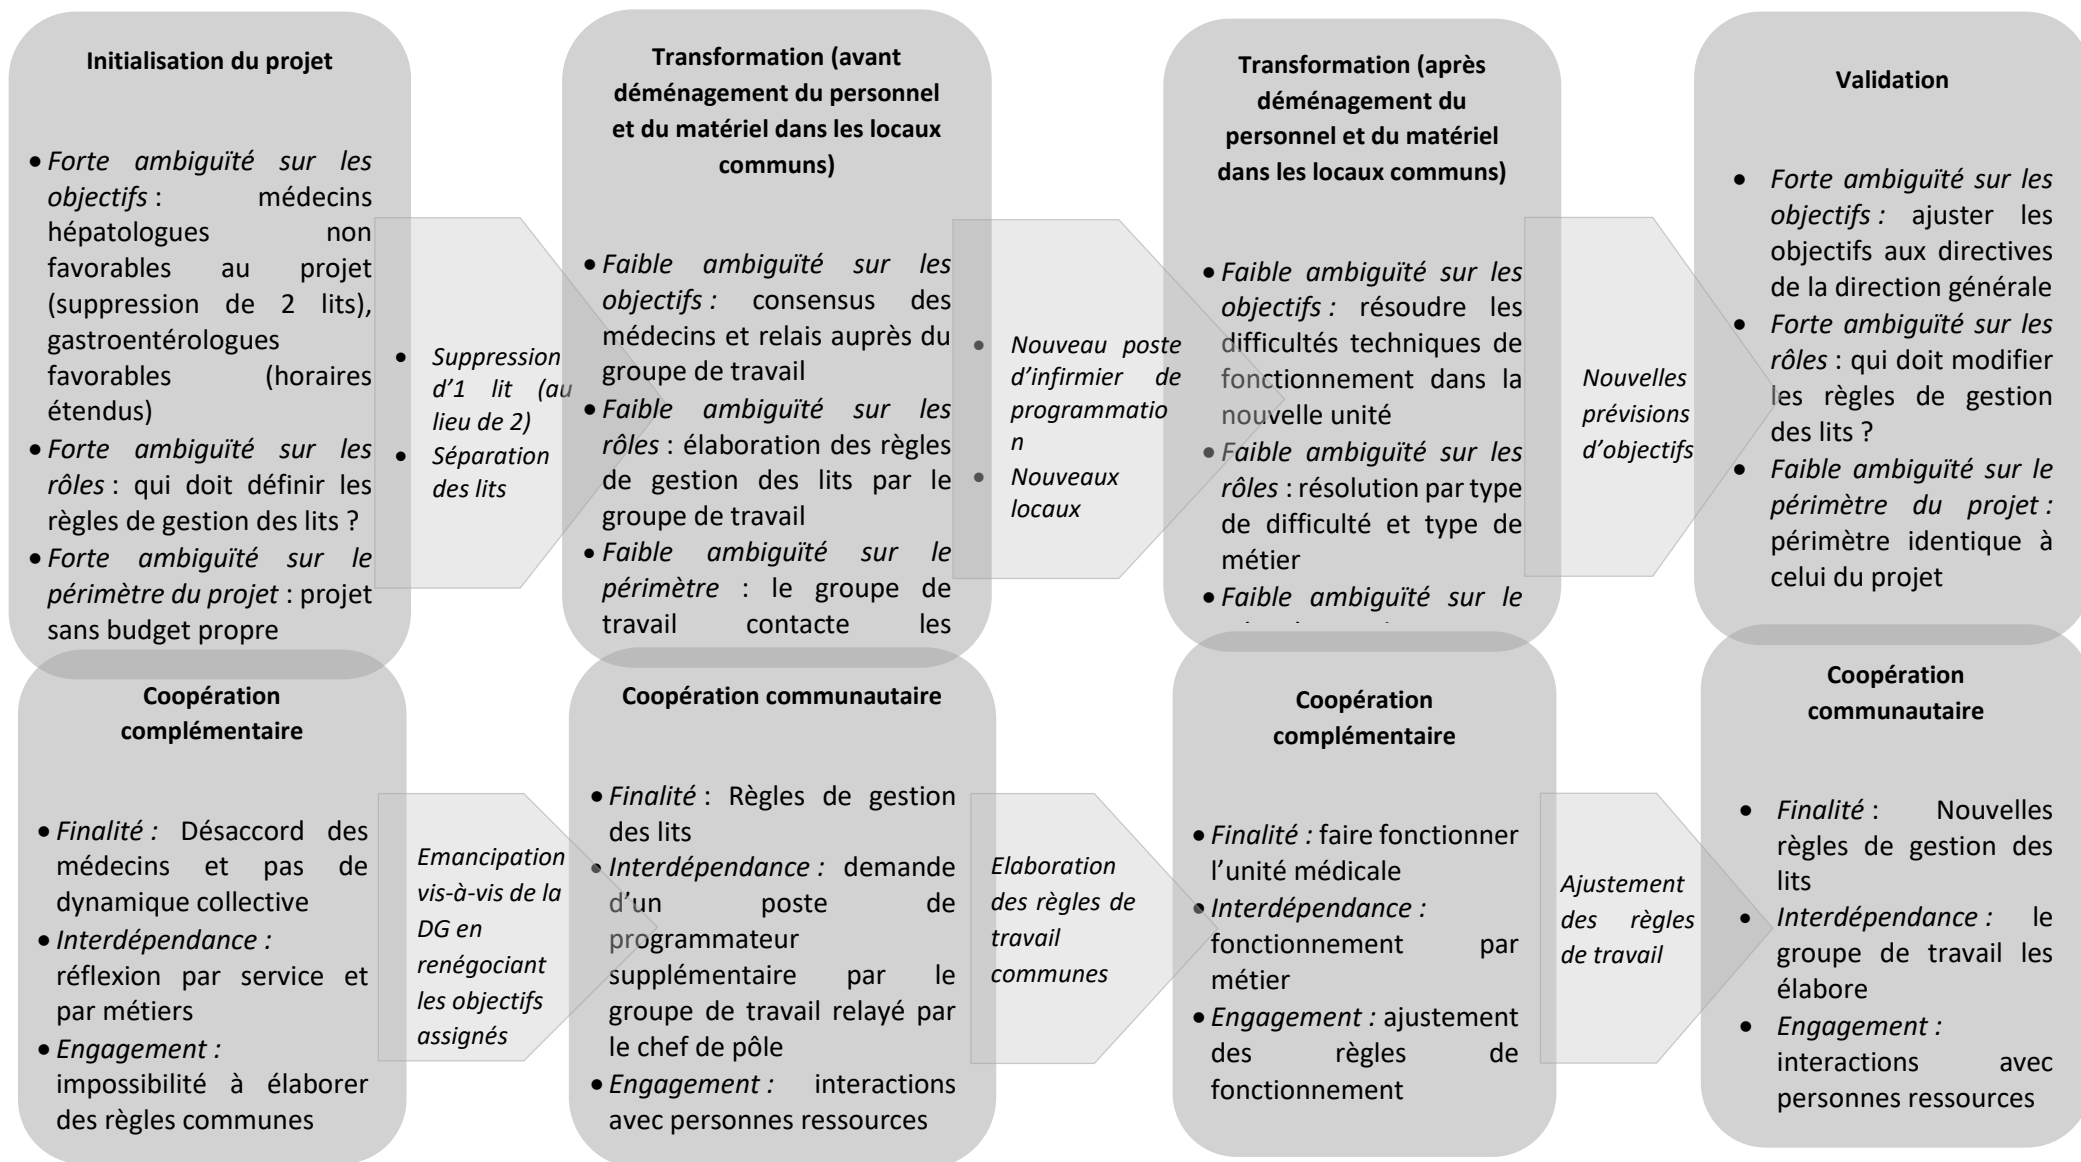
Initialisation du projet

• Forte ambiguïté sur les objectifs : médecins hépatologues non favorables au projet (suppression de 2 lits), gastroentérologues favorables (horaires étendus)
• Forte ambiguïté sur les rôles : qui doit définir les règles de gestion des lits ?
• Forte ambiguïté sur le périmètre du projet : projet sans budget propre

• Suppression d'1 lit (au lieu de 2)
• Séparation des lits

Transformation (avant déménagement du personnel et du matériel dans les locaux communs)

• Faible ambiguïté sur les objectifs : consensus des médecins et relais auprès du groupe de travail
• Faible ambiguïté sur les rôles : élaboration des règles de gestion des lits par le groupe de travail
• Faible ambiguïté sur le périmètre : le groupe de travail contacte les

• Nouveau poste d'infirmier de programmation
• Nouveaux locaux

Transformation (après déménagement du personnel et du matériel dans les locaux communs)

• Faible ambiguïté sur les objectifs : résoudre les difficultés techniques de fonctionnement dans la nouvelle unité
• Faible ambiguïté sur les rôles : résolution par type de difficulté et type de métier
• Faible ambiguïté sur le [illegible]

Nouvelles prévisions d'objectifs

Validation

• Forte ambiguïté sur les objectifs : ajuster les objectifs aux directives de la direction générale
• Forte ambiguïté sur les rôles : qui doit modifier les règles de gestion des lits ?
• Faible ambiguïté sur le périmètre du projet : périmètre identique à celui du projet

Coopération complémentaire

• Finalité : Désaccord des médecins et pas de dynamique collective
• Interdépendance : réflexion par service et par métiers
• Engagement : impossibilité à élaborer des règles communes

Emancipation vis-à-vis de la DG en renégociant les objectifs assignés

Coopération communautaire

• Finalité : Règles de gestion des lits
• Interdépendance : demande d'un poste de programmateur supplémentaire par le groupe de travail relayé par le chef de pôle
• Engagement : interactions avec personnes ressources

Elaboration des règles de travail communes

Coopération complémentaire

• Finalité : faire fonctionner l'unité médicale
• Interdépendance : fonctionnement par métier
• Engagement : ajustement des règles de fonctionnement

Ajustement des règles de travail

Coopération communautaire

• Finalité : Nouvelles règles de gestion des lits
• Interdépendance : le groupe de travail les élabore
• Engagement : interactions avec personnes ressources